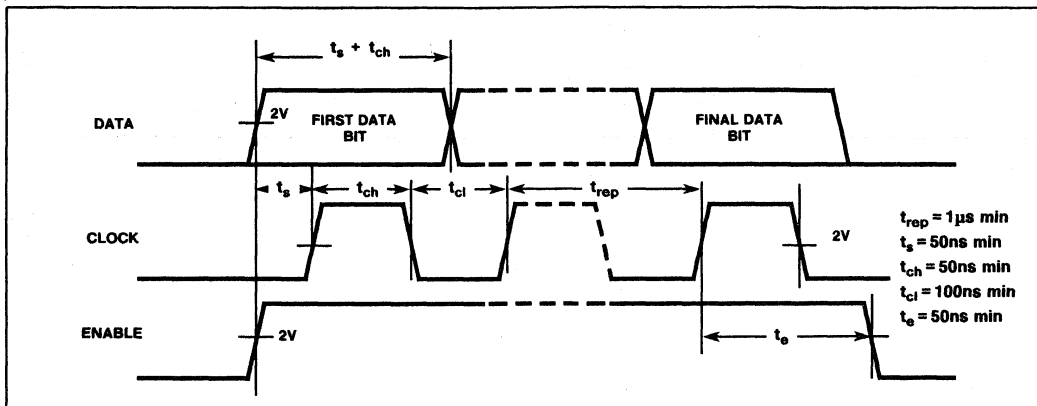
$t_s + t_{ch}$

DATA

2V

FIRST DATA BIT

FINAL DATA BIT

$t_s$

$t_{ch}$

$t_{cl}$

$t_{rep}$

CLOCK

2V

$t_{rep} = 1\mu s$ min
$t_s = 50ns$ min
$t_{ch} = 50ns$ min
$t_{cl} = 100ns$ min
$t_e = 50ns$ min

ENABLE

2V

$t_e$